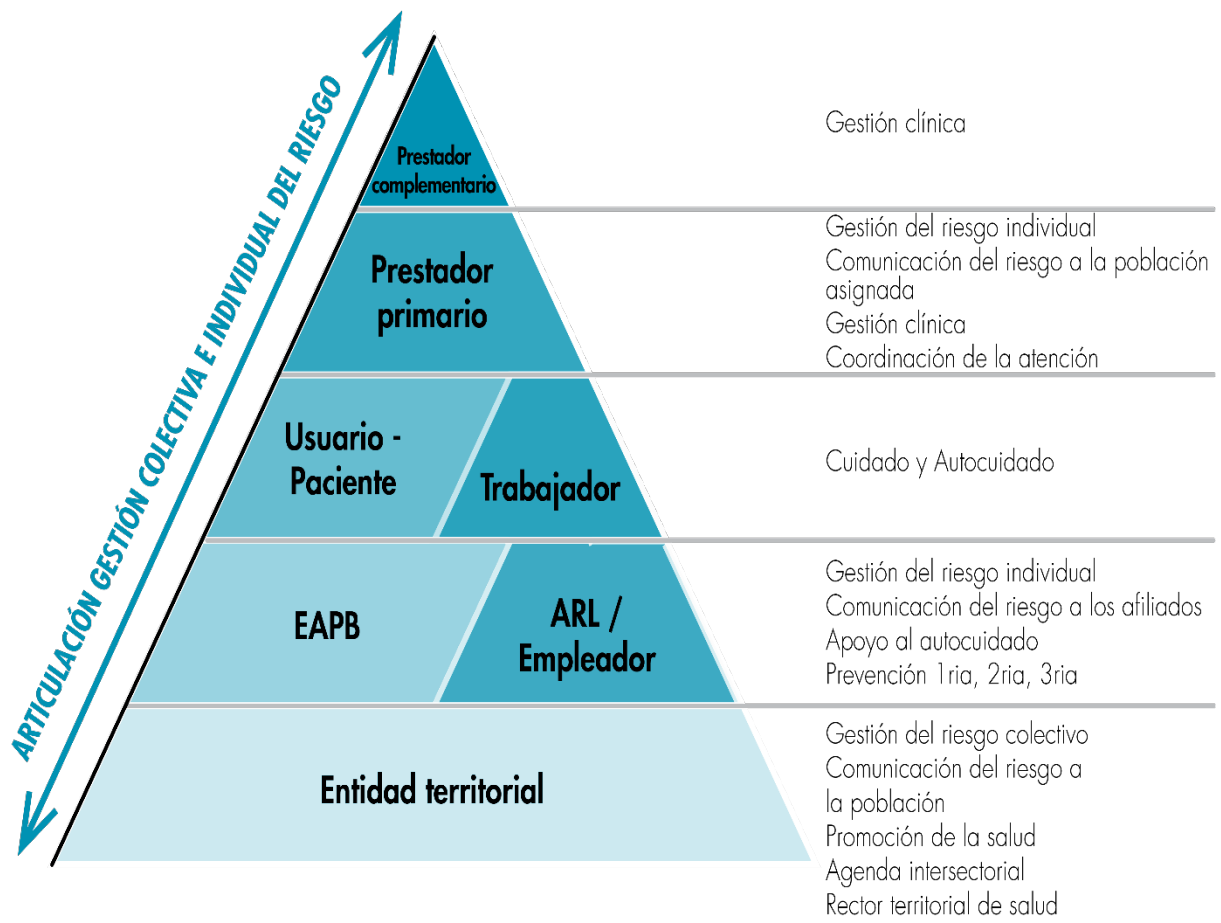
ARTICULACIÓN GESTIÓN COLECTIVA E INDIVIDUAL DEL RIESGO

Prestador complementario

Gestión clínica

Prestador primario

Gestión del riesgo individual
Comunicación del riesgo a la población asignada
Gestión clínica
Coordinación de la atención

Usuario - Paciente

Trabajador

Cuidado y Autocuidado

EAPB

ARL / Empleador

Gestión del riesgo individual
Comunicación del riesgo a los afiliados
Apoyo al autocuidado
Prevención 1ria, 2ria, 3ria

Entidad territorial

Gestión del riesgo colectivo
Comunicación del riesgo a la población
Promoción de la salud
Agenda intersectorial
Rector territorial de salud